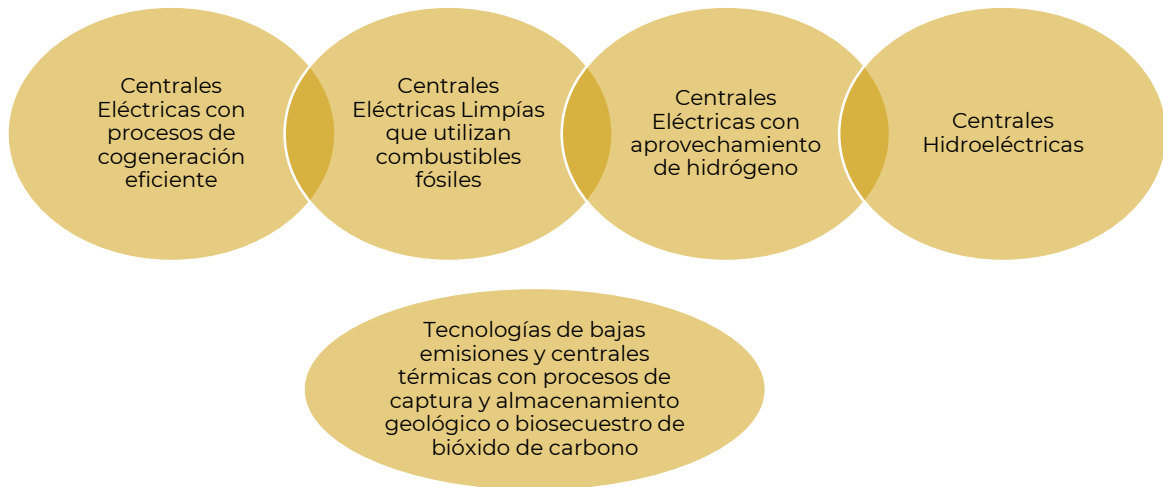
Centrales Eléctricas con procesos de cogeneración eficiente

Centrales Eléctricas Limpías que utilizan combustibles fósiles

Centrales Eléctricas con aprovechamiento de hidrógeno

Centrales Hidroeléctricas

Tecnologías de bajas emisiones y centrales térmicas con procesos de captura y almacenamiento geológico o biosecuestro de bióxido de carbono